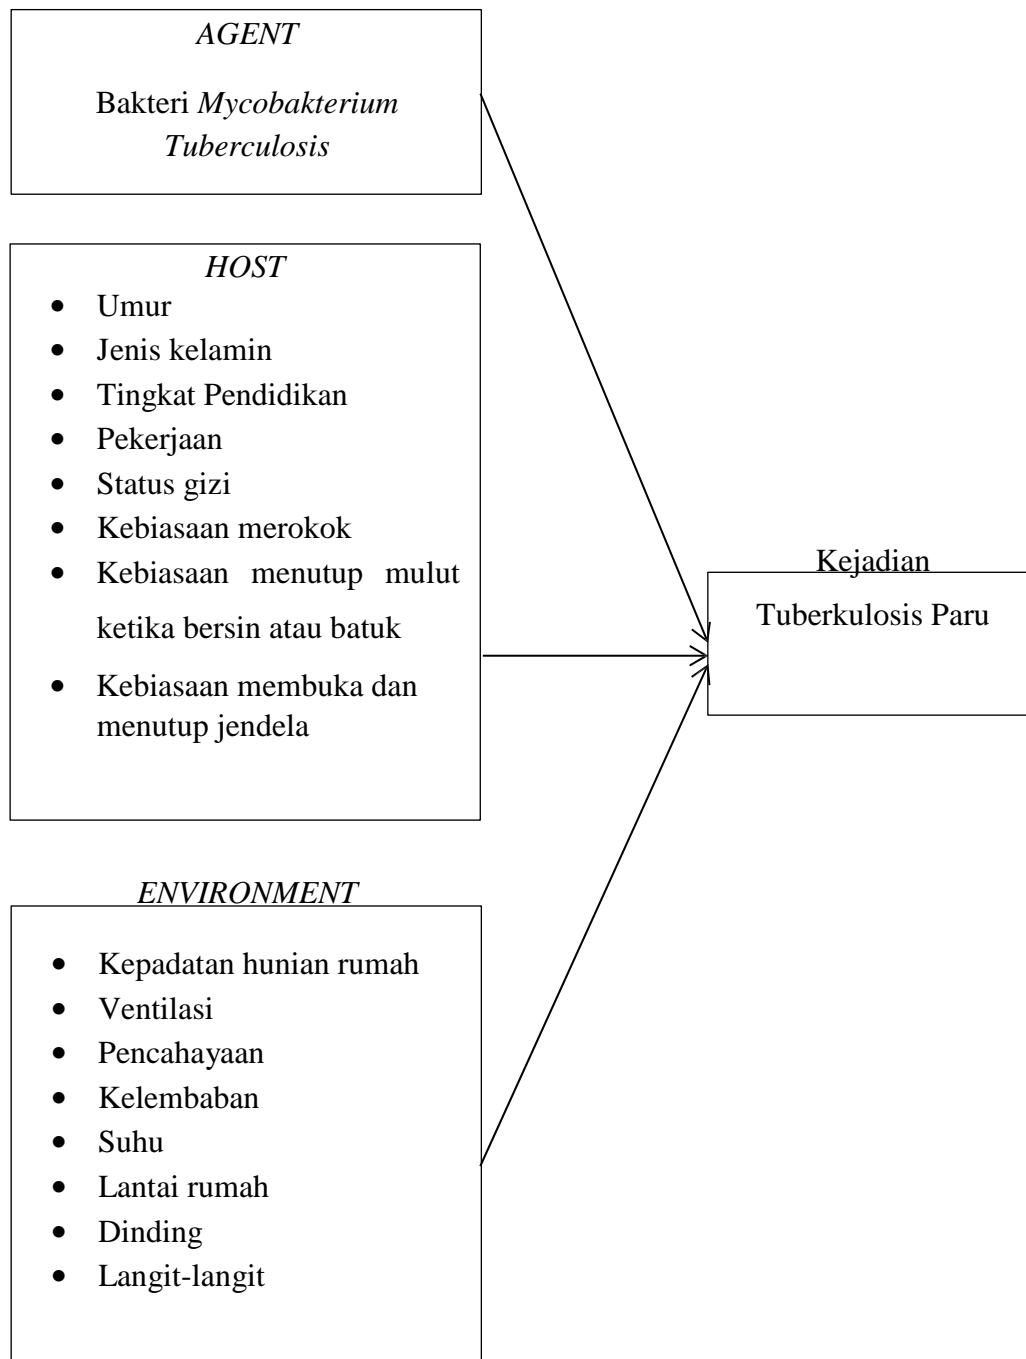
AGENT

Bakteri Mycobakterium Tuberculosis

HOST

- Umur
- Jenis kelamin
- Tingkat Pendidikan
- Pekerjaan
- Status gizi
- Kebiasaan merokok
- Kebiasaan menutup mulut ketika bersin atau batuk
- Kebiasaan membuka dan menutup jendela

Kejadian Tuberkulosis Paru

ENVIRONMENT

- Kepadatan hunian rumah
- Ventilasi
- Pencahayaan
- Kelembaban
- Suhu
- Lantai rumah
- Dinding
- Langit-langit